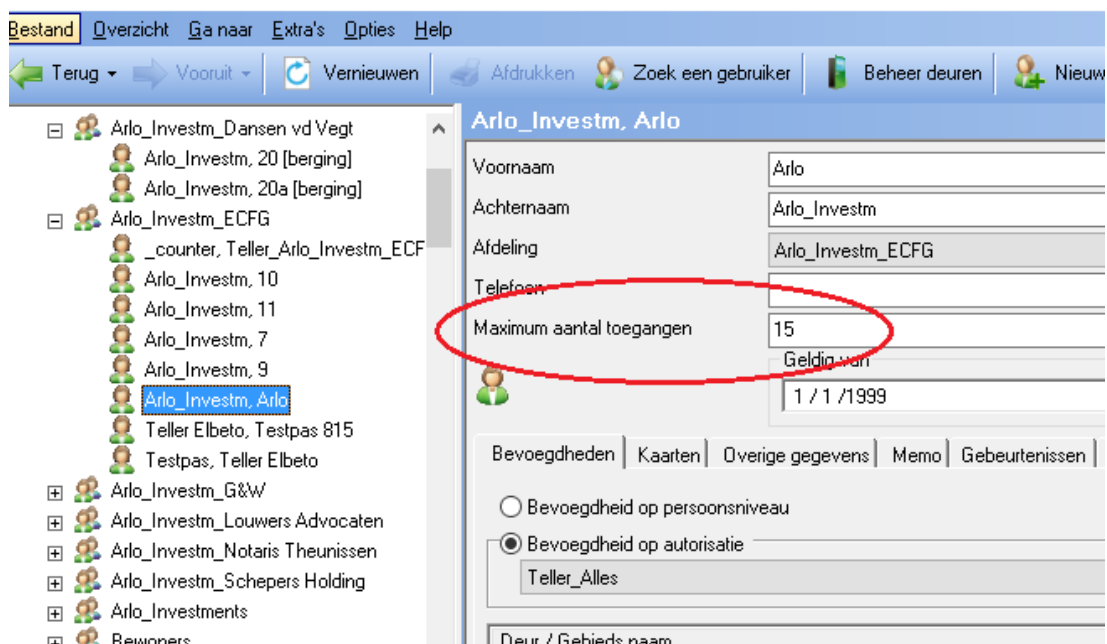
Bestand Overzicht Ga naar Extra's Opties Help

Terug Vooruit Vernieuwen Afdrukken Zoek een gebruiker Beheer deuren Nieuw

Arlo_Investm_Dansen vd Vegt
Arlo_Investm, 20 [berging]
Arlo_Investm, 20a [berging]
Arlo_Investm_ECFG
_counter, Teller_Arlo_Investm_ECF
Arlo_Investm, 10
Arlo_Investm, 11
Arlo_Investm, 7
Arlo_Investm, 9
Arlo_Investm, Arlo
Teller Elbeto, Testpas 815
Testpas, Teller Elbeto
Arlo_Investm_G&W
Arlo_Investm_Louwers Advocaten
Arlo_Investm_Notaris Theunissen
Arlo_Investm_Schepers Holding
Arlo_Investments
Bewoners

Arlo_Investm, Arlo

| | |
|---|---|
| Voornaam | Arlo |
| Achternaam | Arlo_Investm |
| Afdeling | Arlo_Investm_ECFG |
| Telefoon | |
| Maximum aantal toegangen | 15 |

Geldig van
1 / 1 /1999

Bevoegdheden | Kaarten | Overige gegevens | Memo | Gebeurtenissen

Bevoegdheid op persoonsniveau
Bevoegdheid op autorisatie
Teller_Alles

Deur / Gebieds naam